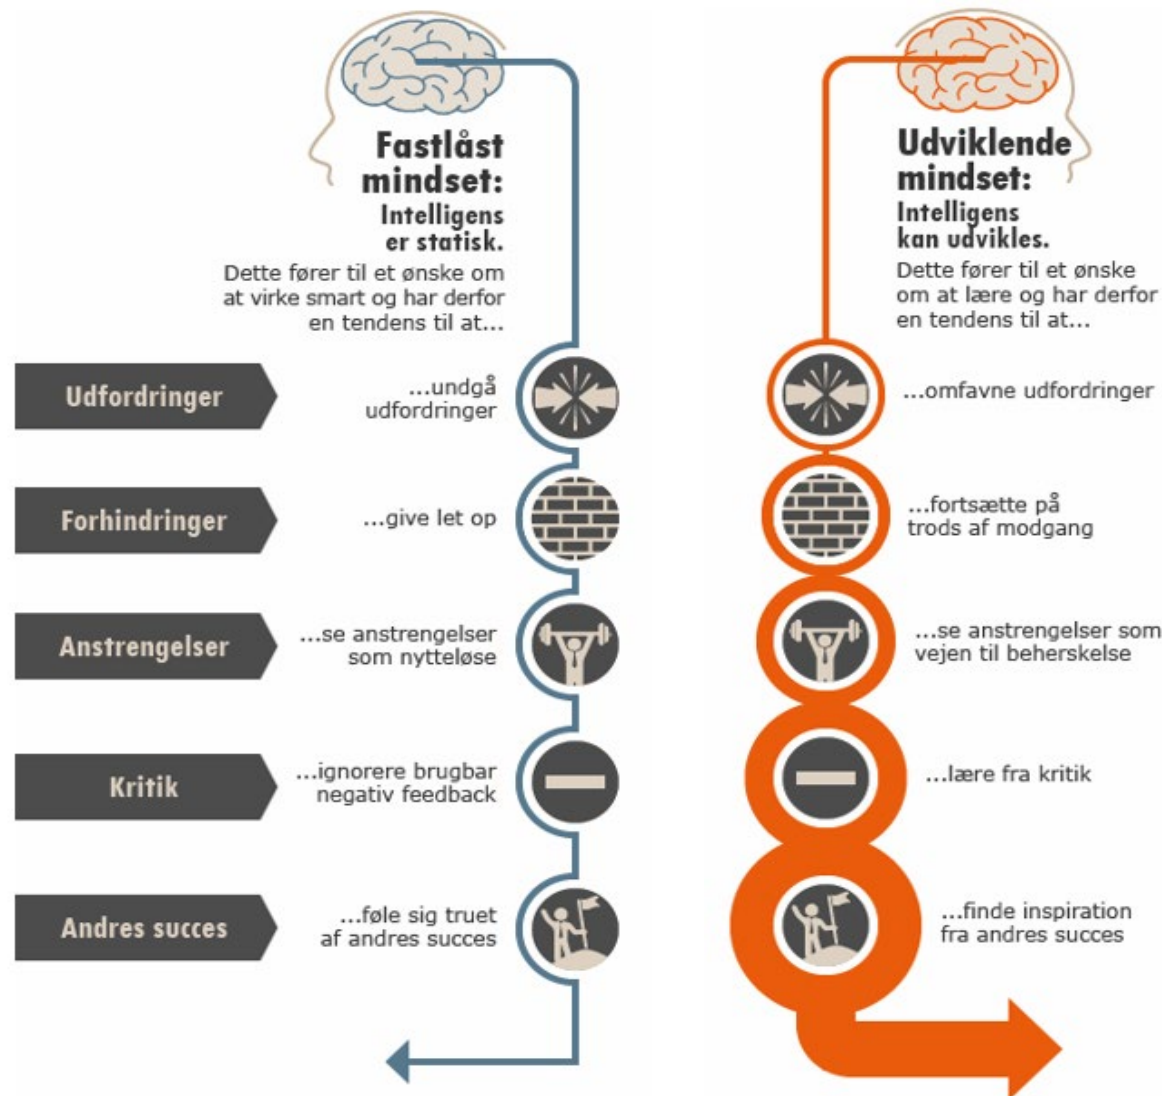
Fastlåst mindset:
Intelligens er statisk.
Dette fører til et ønske om at virke smart og har derfor en tendens til at...

Udviklende mindset:
Intelligens kan udvikles.
Dette fører til et ønske om at lære og har derfor en tendens til at...

Udfordringer
...undgå udfordringer
...omfavne udfordringer

Forhindringer
...give let op
...fortsætte på trods af modgang

Anstrengelser
...se anstrengelser som nytteløse
...se anstrengelser som vejen til beherskelse

Kritik
...ignorere brugbar negativ feedback
...lære fra kritik

Andres succes
...føle sig truet af andres succes
...finde inspiration fra andres succes